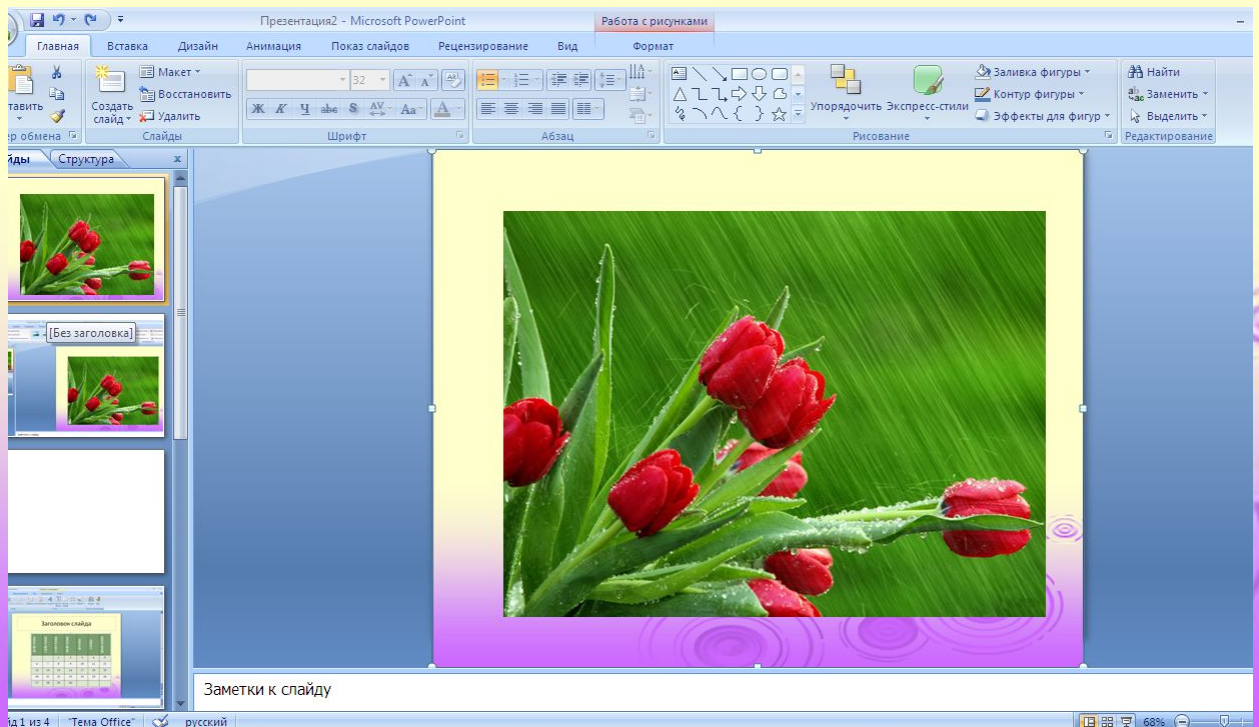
Презентация2 - Microsoft PowerPoint

Работа с рисунками

Главная Вставка Дизайн Анимация Показ слайдов Рецензирование Вид Формат

тавить

р обмена

Создать слайд

Макет

Восстановить

Удалить

Слайды

32

Ж К Ч abc S AV Aa A

Шрифт

Абзац

Упорядочить Экспресс-стили

Заливка фигуры

Контур фигуры

Эффекты для фигур

Рисование

Найти

Заменить

Выделить

Редактирование

йды Структура

[Без заголовка]

Заголовок слайда

Заметки к слайду

йд 1 из 4 "Тема Office" русский 68%